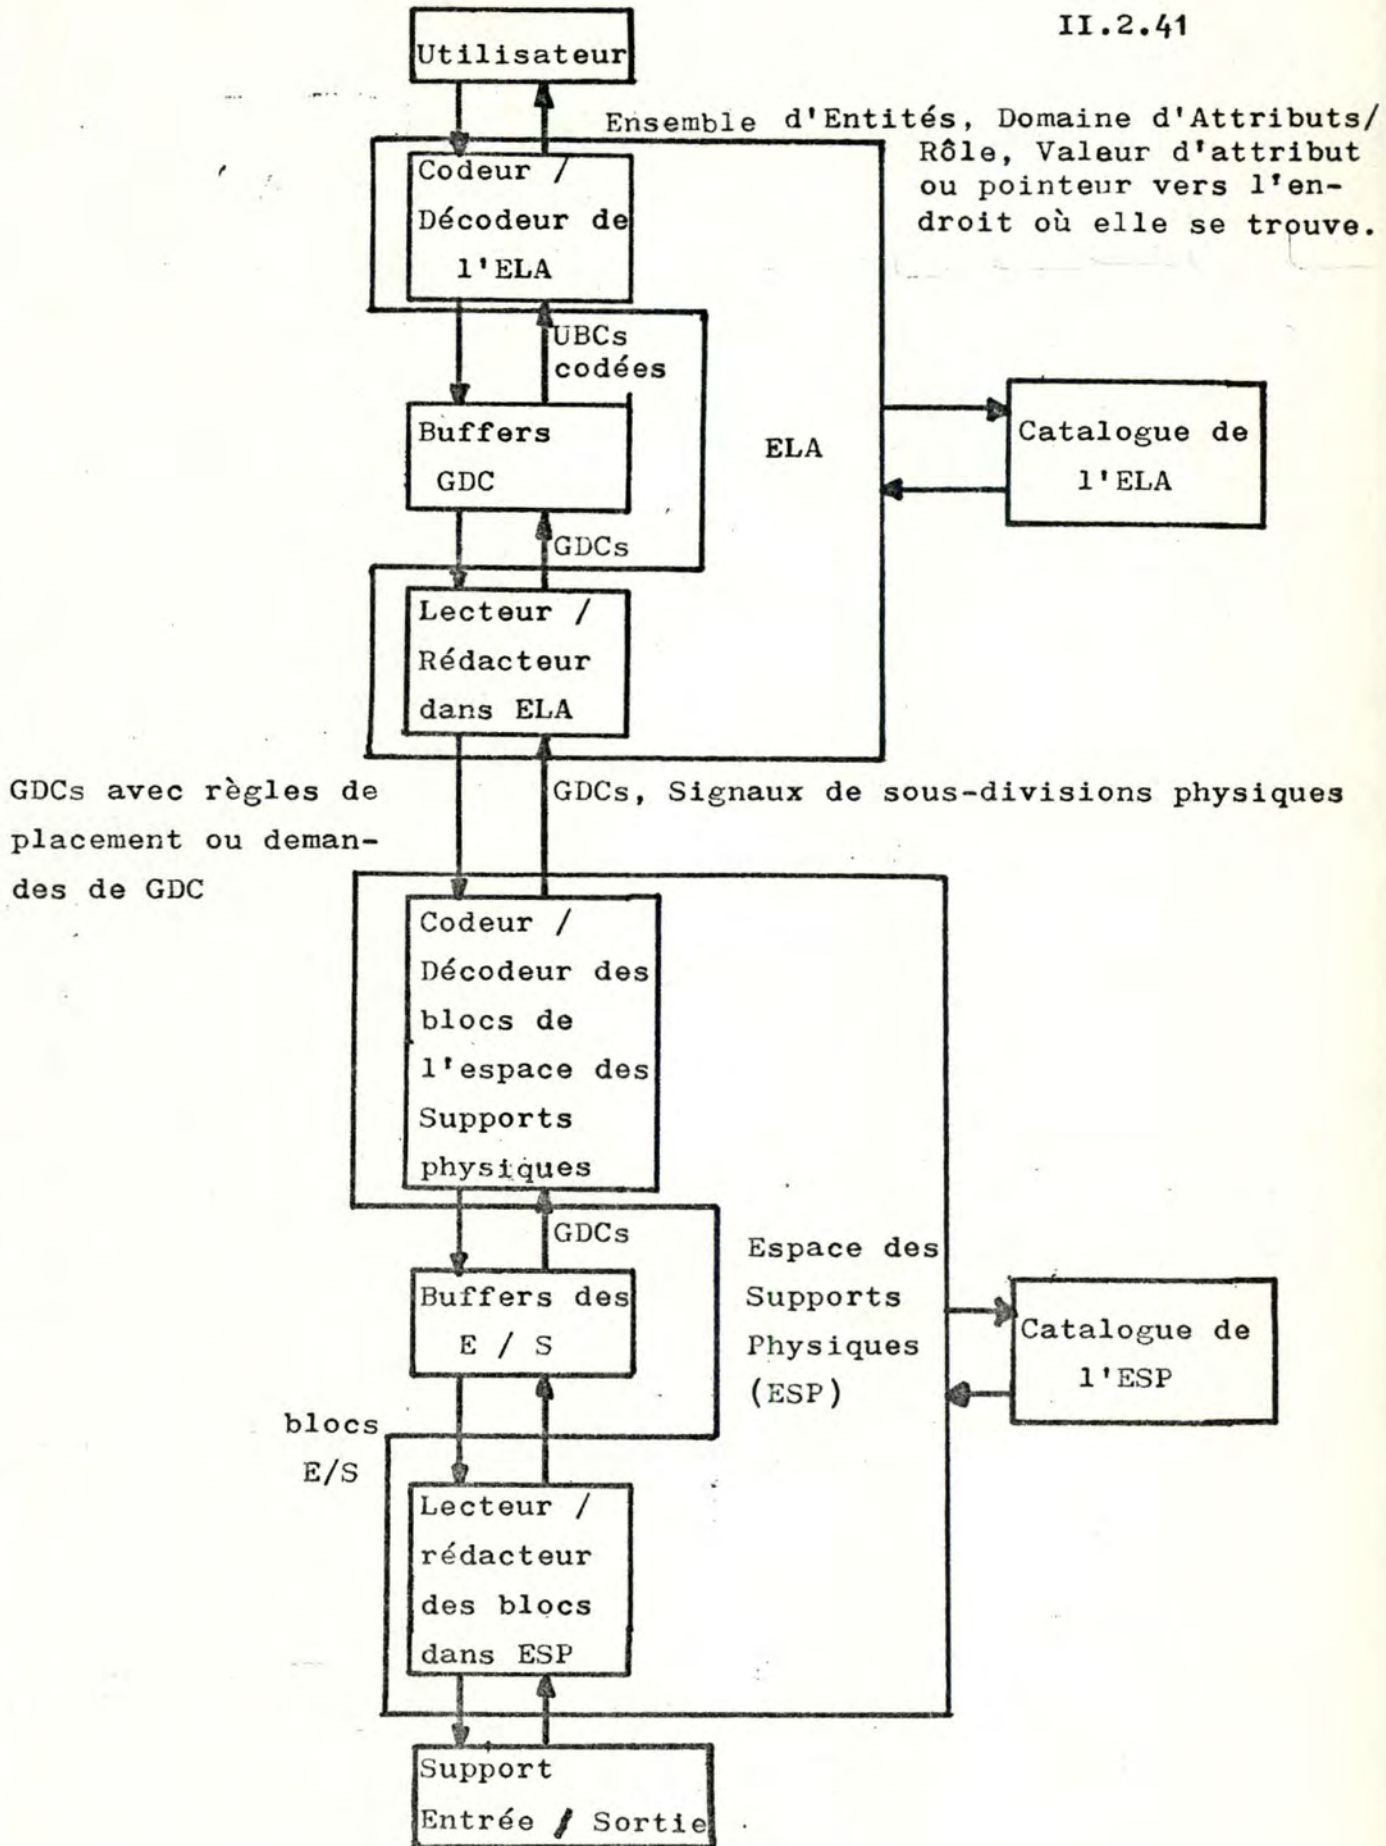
II.2.41

Utilisateur

Ensemble d'Entités, Domaine d'Attributs/ Rôle, Valeur d'attribut ou pointeur vers l'endroit où elle se trouve.

Codeur / Décodeur de l'ELA

UBCs codées

Buffers GDC

ELA

Catalogue de l'ELA

GDCs

Lecteur / Rédacteur dans ELA

GDCs avec règles de placement ou demandes de GDC

GDCs, Signaux de sous-divisions physiques

Codeur / Décodeur des blocs de l'espace des Supports physiques

GDCs

Espace des Supports Physiques (ESP)

Buffers des E / S

Catalogue de l'ESP

blocs E/S

Lecteur / rédacteur des blocs dans ESP

Support Entrée / Sortie